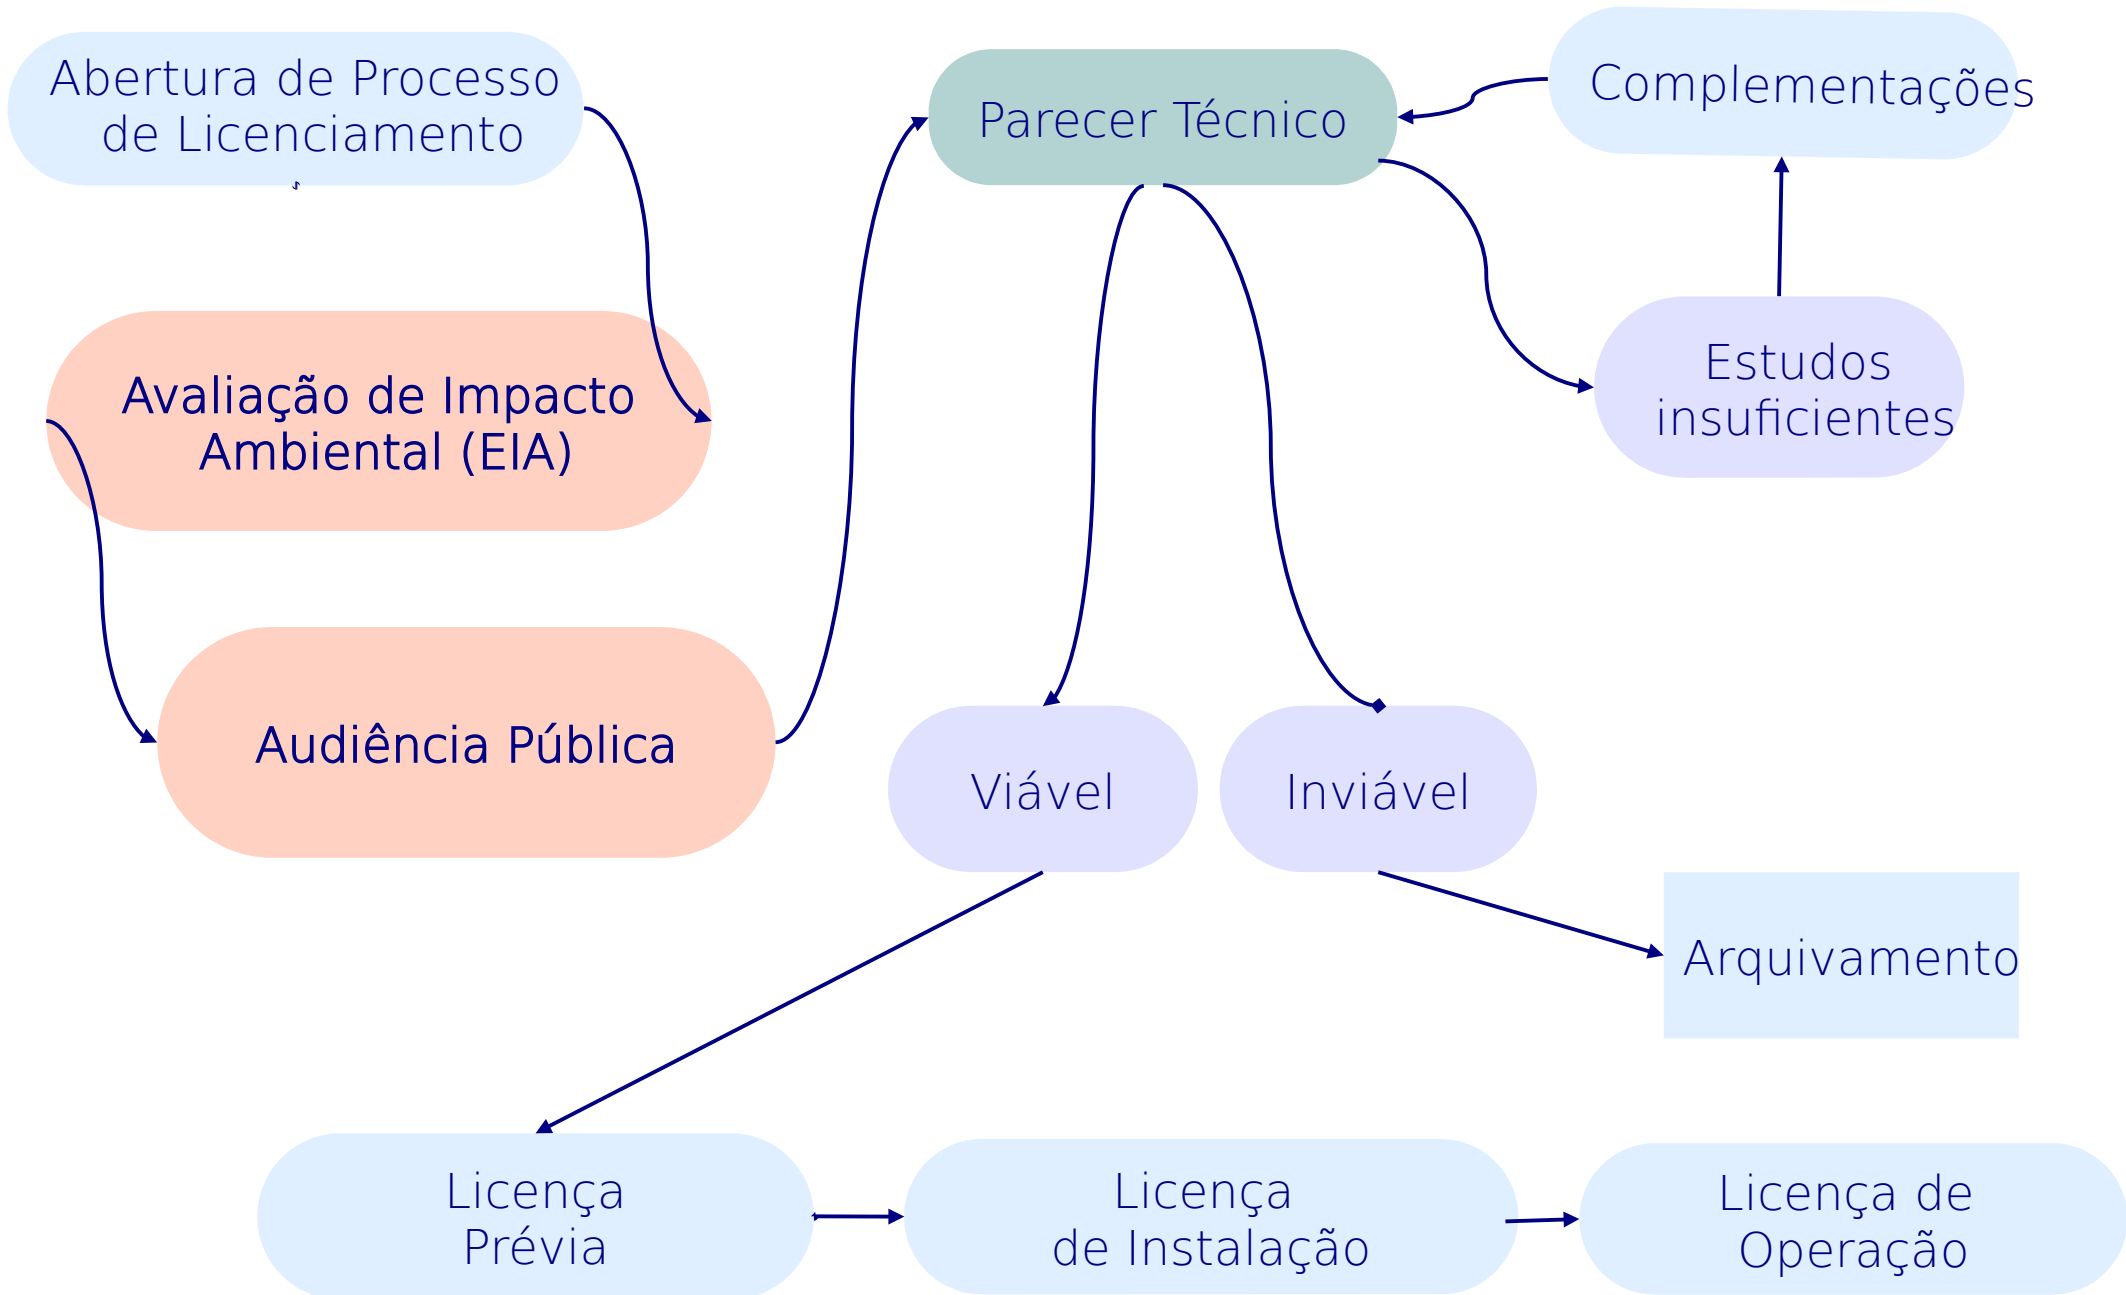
Abertura de Processo de Licenciamento

Avaliação de Impacto Ambiental (EIA)

Audiência Pública

Parecer Técnico

Complementações

Estudos insuficientes

Viável

Inviável

Arquivamento

Licença Prévia

Licença de Instalação

Licença de Operação